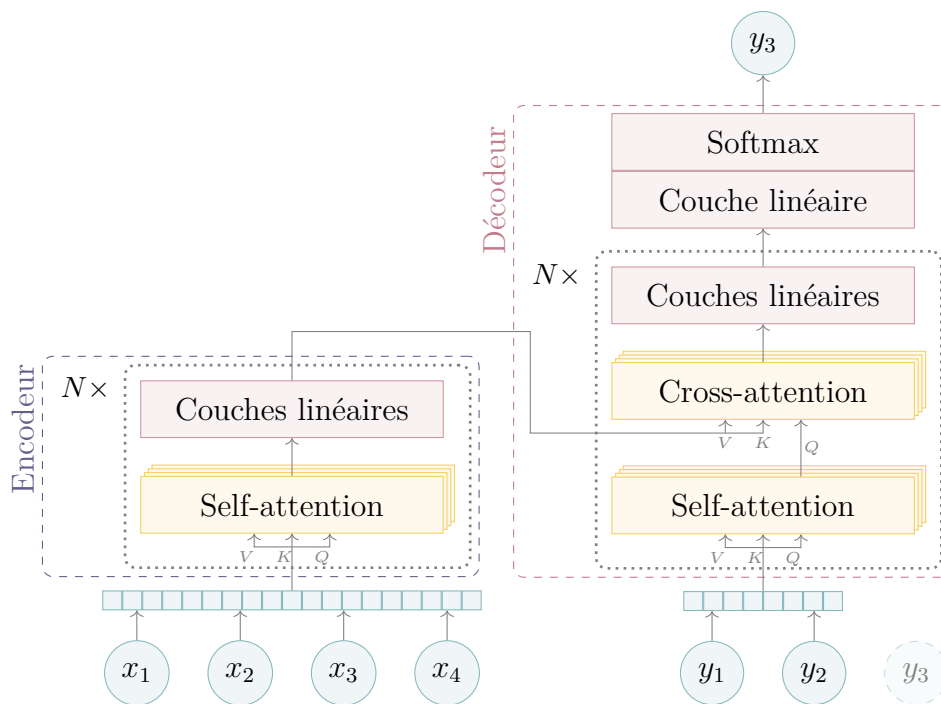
$y_3$

Décodeur

Softmax

Couche linéaire

$N\times$

Couches linéaires

Cross-attention

$V$ $K$ $Q$

Self-attention

$V$ $K$ $Q$

Encodeur

$N\times$

Couches linéaires

Self-attention

$V$ $K$ $Q$

$x_1$ $x_2$ $x_3$ $x_4$

$y_1$ $y_2$ $y_3$